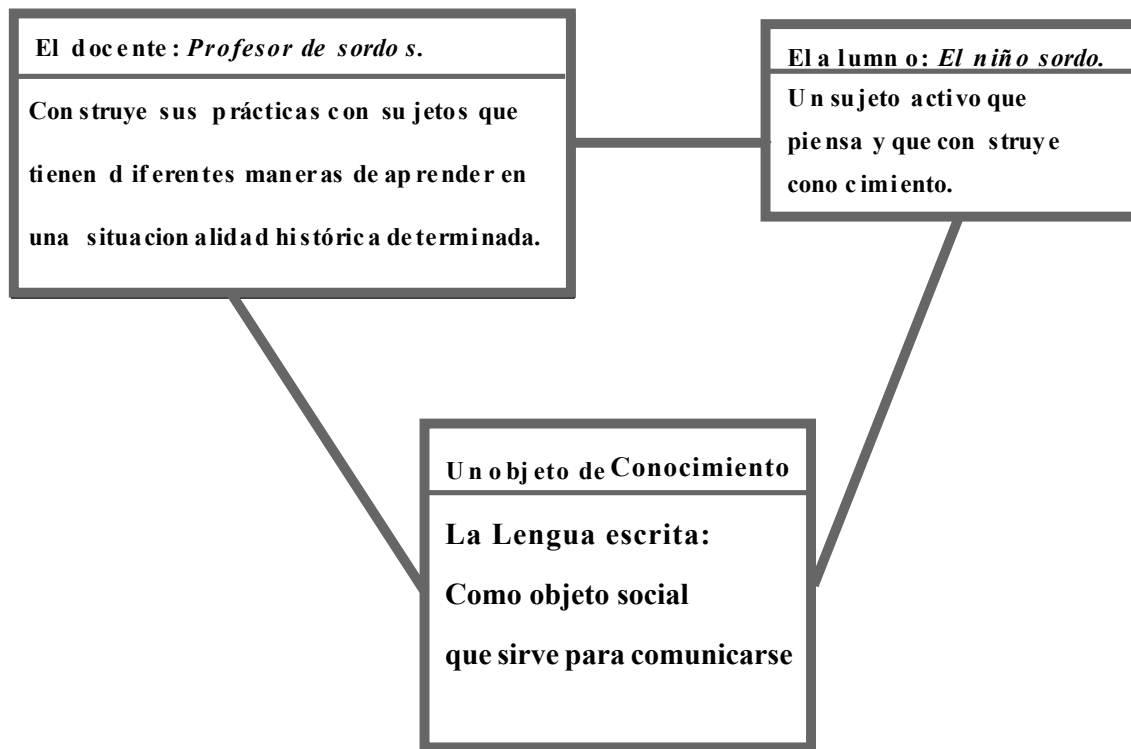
El docente: *Profesor de sordos*.

Construye sus prácticas con sujetos que tienen diferentes maneras de aprender en una situacionalidad histórica determinada.

El alumno: *El niño sordo.*

Un sujeto activo que piensa y que construye conocimiento.

Un objeto de Conocimiento

La Lengua escrita:

Como objeto social

que sirve para comunicarse